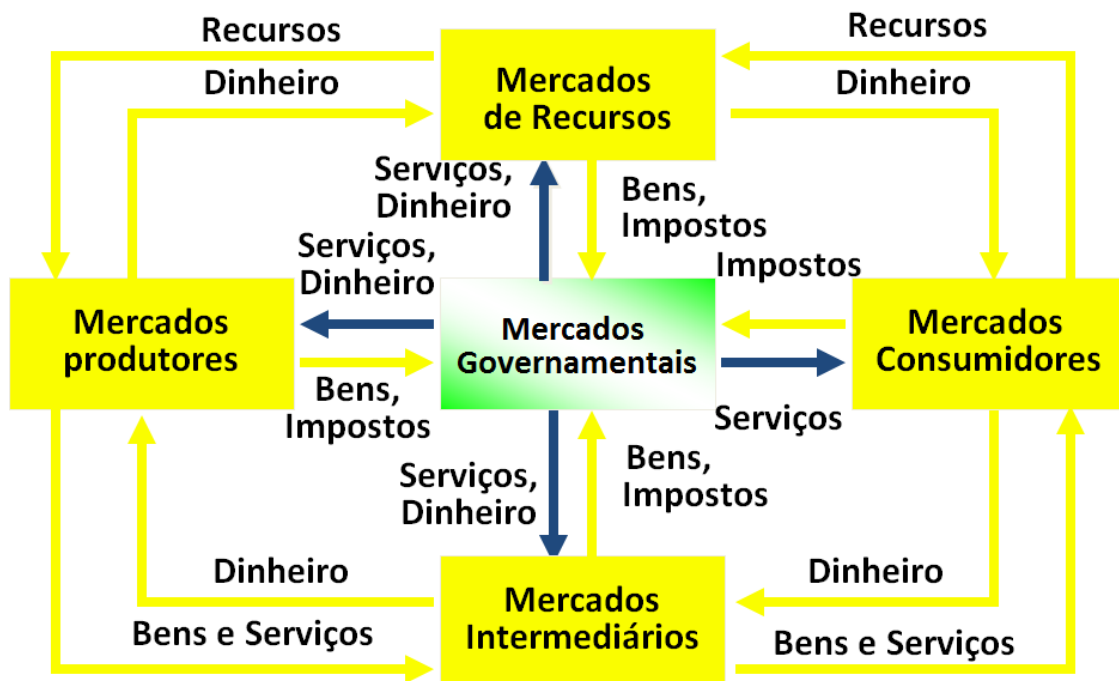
Recursos
Dinheiro
Mercados de Recursos
Recursos
Dinheiro
Serviços, Dinheiro
Bens, Impostos
Serviços, Dinheiro
Impostos
Mercados produtores
Mercados Governamentais
Mercados Consumidores
Bens, Impostos
Serviços
Serviços, Dinheiro
Bens, Impostos
Dinheiro
Mercados Intermediários
Dinheiro
Bens e Serviços
Bens e Serviços